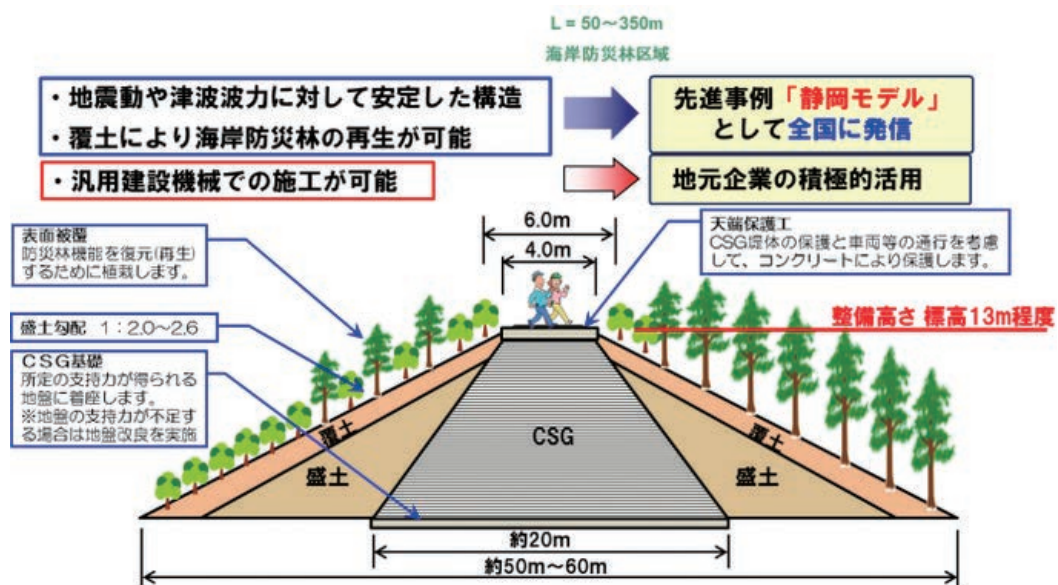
L = 50～350m
海岸防災林区域

・地震動や津波波力に対して安定した構造
・覆土により海岸防災林の再生が可能

先進事例「静岡モデル」として全国に発信

・汎用建設機械での施工が可能

地元企業の積極的活用

表面被覆
防災林機能を復元(再生)するために植栽します。

6.0m
4.0m

天端保護工
CSG堤体の保護と車両等の通行を考慮して、コンクリートにより保護します。

盛土勾配 1：2.0～2.6

整備高さ 標高13m程度

CSG基礎
所定の支持力が得られる地盤に着座します。
※地盤の支持力が不足する場合は地盤改良を実施

覆土
盛土
CSG
覆土
盛土

約20m
約50m～60m